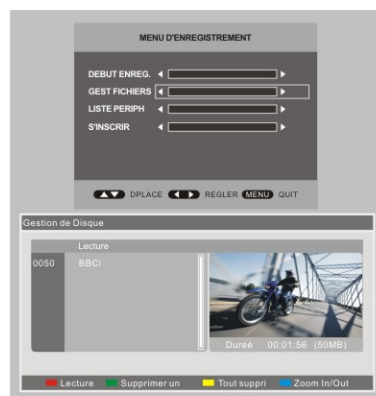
MENU D'ENREGISTREMENT

DEBUT ENREG.
GEST FICHIERS
LISTE PERIPH
S'INSCRIR

DPLACE REGLER MENU QUIT

Gestion de Disque

Lecture

0050 BBCi

Durée 00:01:56 (50MB)

Lecture Supprimer un Tout suppri Zoom In/Out